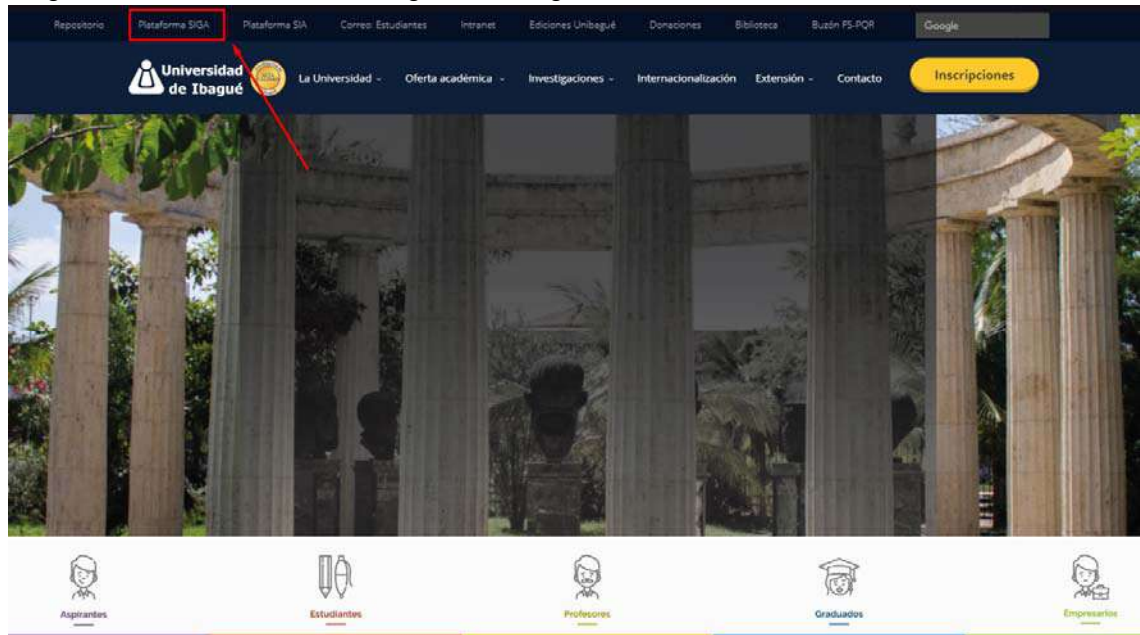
Repositorio Plataforma SIGA Plataforma SIA Correo Estudiantes Intranet Ediciones Unibagué Donaciones Biblioteca Buzón FS-PQR Google

Universidad de Ibagué

La Universidad Oferta académica Investigaciones Internacionalización Extensión Contacto Inscripciones

Aspirantes Estudiantes Profesores Graduados Empresarios